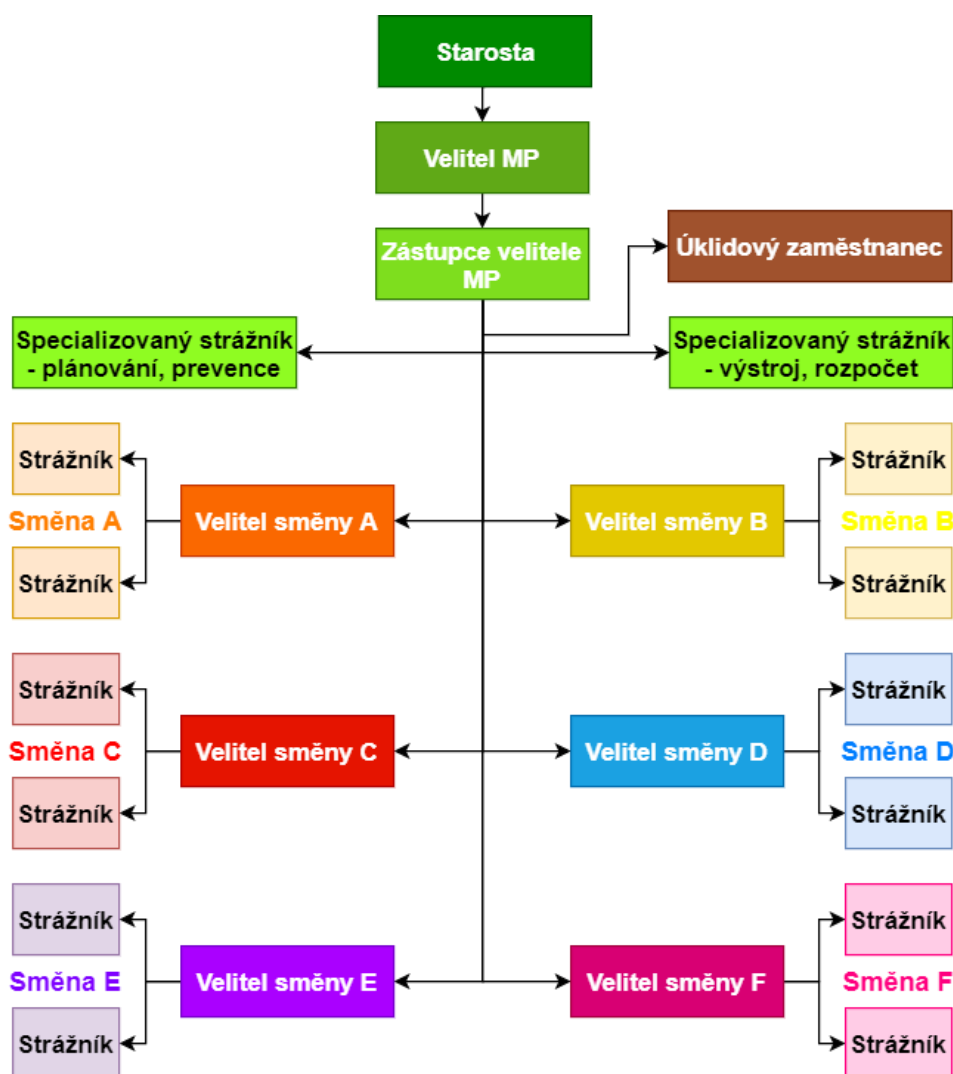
Starosta

Velitel MP

Zástupce velitele MP

Úklidový zaměstnanec

Specializovaný strážník - plánování, prevence

Specializovaný strážník - výstroj, rozpočet

Strážník
Směna A
Strážník

Velitel směny A

Velitel směny B

Strážník
Směna B
Strážník

Strážník
Směna C
Strážník

Velitel směny C

Velitel směny D

Strážník
Směna D
Strážník

Strážník
Směna E
Strážník

Velitel směny E

Velitel směny F

Strážník
Směna F
Strážník